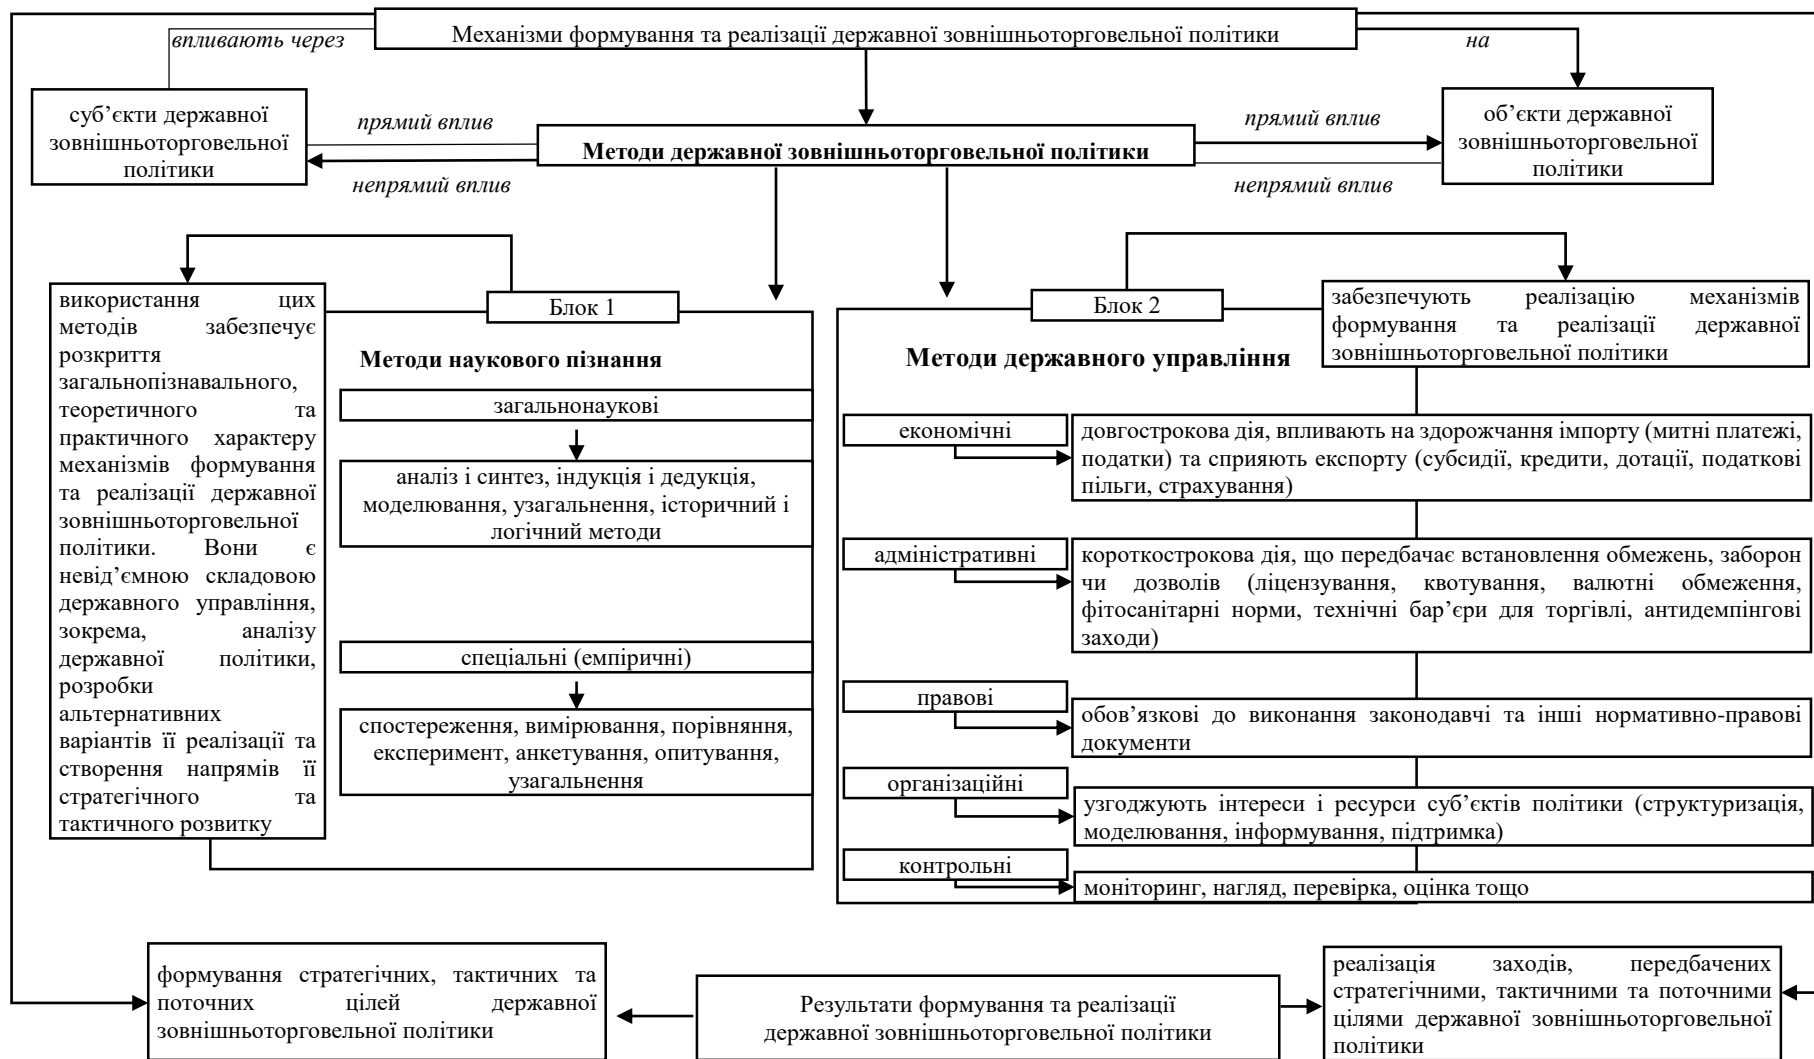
Механізми формування та реалізації державної зовнішньоторговельної політики

впливають через

на

суб’єкти державної зовнішньоторговельної політики

прямий вплив

непрямий вплив

Методи державної зовнішньоторговельної політики

прямий вплив

непрямий вплив

об’єкти державної зовнішньоторговельної політики

використання цих методів забезпечує розкриття загальнопізнавального, теоретичного та практичного характеру механізмів формування та реалізації державної зовнішньоторговельної політики. Вони є невід’ємною складовою державного управління, зокрема, аналізу державної політики, розробки альтернативних варіантів її реалізації та створення напрямів її стратегічного та тактичного розвитку

Блок 1

Методи наукового пізнання

загальнонаукові

аналіз і синтез, індукція і дедукція, моделювання, узагальнення, історичний і логічний методи

спеціальні (емпіричні)

спостереження, вимірювання, порівняння, експеримент, анкетування, опитування, узагальнення

Блок 2

Методи державного управління

забезпечують реалізацію механізмів формування та реалізації державної зовнішньоторговельної політики

економічні

довгострокова дія, впливають на здорожчання імпорту (митні платежі, податки) та сприяють експорту (субсидії, кредити, дотації, податкові пільги, страхування)

адміністративні

короткострокова дія, що передбачає встановлення обмежень, заборон чи дозволів (ліцензування, квотування, валютні обмеження, фітосанітарні норми, технічні бар’єри для торгівлі, антидемпінгові заходи)

правові

обов’язкові до виконання законодавчі та інші нормативно-правові документи

організаційні

узгоджують інтереси і ресурси суб’єктів політики (структуризація, моделювання, інформування, підтримка)

контрольні

моніторинг, нагляд, перевірка, оцінка тощо

формування стратегічних, тактичних та поточних цілей державної зовнішньоторговельної політики

Результати формування та реалізації державної зовнішньоторговельної політики

реалізація заходів, передбачених стратегічними, тактичними та поточними цілями державної зовнішньоторговельної політики